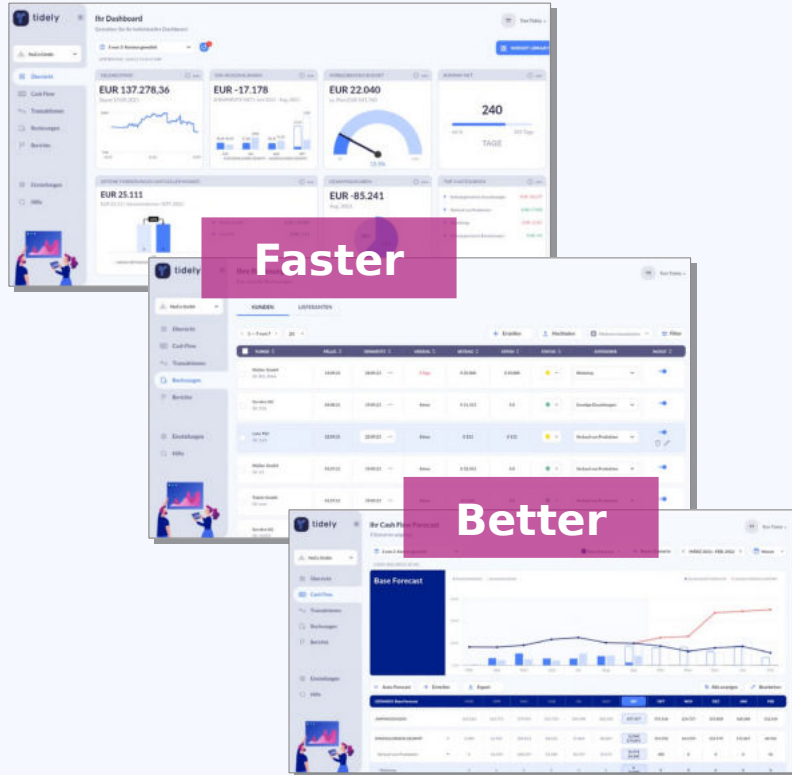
tidely

Ihr Dashboard

Übersicht

Cash Flow

Transaktionen

Buchungen

Berichte

Einstellungen

Hilfe

EUR 137.278,36

EUR -17.178

EUR 22.040

240

TAGE

EUR 25.111

EUR -85.241

Faster

tidely

KUNDEN

LIEFERANTEN

Übersicht

Cash Flow

Transaktionen

Buchungen

Berichte

Einstellungen

Hilfe

Better

tidely

Ihr Cash Flow Forecast

Übersicht

Cash Flow

Transaktionen

Buchungen

Berichte

Einstellungen

Hilfe

Base Forecast